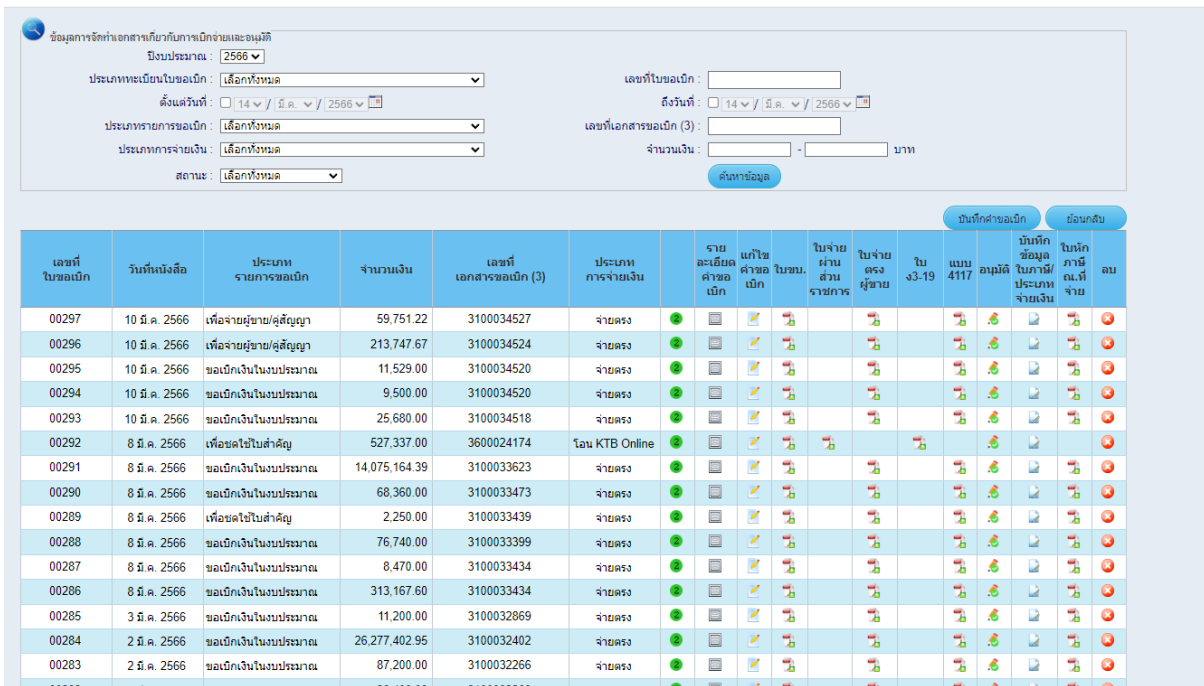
ข้อมูลการจัดทำเอกสารเกี่ยวกับการเบิกจ่ายและอนุมัติ

ปีงบประมาณ : 2566

ประเภททะเบียนใบขอเบิก : เลือกทั้งหมด

เลขที่ใบขอเบิก :

ตั้งแต่วันที่ : 14 / มี.ค. / 2566

ถึงวันที่ : 14 / มี.ค. / 2566

ประเภทรายการขอเบิก : เลือกทั้งหมด

เลขที่เอกสารขอเบิก (3) :

ประเภทการจ่ายเงิน : เลือกทั้งหมด

จำนวนเงิน : - บาท

สถานะ : เลือกทั้งหมด

ค้นหาข้อมูล

บันทึกคำขอเบิก

ย้อนกลับ

| เลขที่ใบขอเบิก | วันที่หนังสือ | ประเภทรายการขอเบิก | จำนวนเงิน | เลขที่เอกสารขอเบิก (3) | ประเภทการจ่ายเงิน | | รายละเอียดคำขอเบิก | แก้ไขคำขอเบิก | ใบขบ. | ใบจ่ายผ่านส่วนราชการ | ใบจ่ายตรงผู้ขาย | ใบ ง3-19 | แบบ 4117 | อนุมัติ | บันทึกข้อมูลใบภาษี/ประเภทจ่ายเงิน | ใบหักภาษี ณ.ที่จ่าย | ลบ |
|---|---|---|---|---|---|---|---|---|---|---|---|---|---|---|---|---|---|
| 00297 | 10 มี.ค. 2566 | เพื่อจ่ายผู้ขาย/คู่สัญญา | 59,751.22 | 3100034527 | จ่ายตรง | | | | | | | | | | | | |
| 00296 | 10 มี.ค. 2566 | เพื่อจ่ายผู้ขาย/คู่สัญญา | 213,747.67 | 3100034524 | จ่ายตรง | | | | | | | | | | | | |
| 00295 | 10 มี.ค. 2566 | ขอเบิกเงินในงบประมาณ | 11,529.00 | 3100034520 | จ่ายตรง | | | | | | | | | | | | |
| 00294 | 10 มี.ค. 2566 | ขอเบิกเงินในงบประมาณ | 9,500.00 | 3100034520 | จ่ายตรง | | | | | | | | | | | | |
| 00293 | 10 มี.ค. 2566 | ขอเบิกเงินในงบประมาณ | 25,680.00 | 3100034518 | จ่ายตรง | | | | | | | | | | | | |
| 00292 | 8 มี.ค. 2566 | เพื่อชดใช้ใบสำคัญ | 527,337.00 | 3600024174 | โอน KTB Online | | | | | | | | | | | | |
| 00291 | 8 มี.ค. 2566 | ขอเบิกเงินในงบประมาณ | 14,075,164.39 | 3100033623 | จ่ายตรง | | | | | | | | | | | | |
| 00290 | 8 มี.ค. 2566 | ขอเบิกเงินในงบประมาณ | 68,360.00 | 3100033473 | จ่ายตรง | | | | | | | | | | | | |
| 00289 | 8 มี.ค. 2566 | เพื่อชดใช้ใบสำคัญ | 2,250.00 | 3100033439 | จ่ายตรง | | | | | | | | | | | | |
| 00288 | 8 มี.ค. 2566 | ขอเบิกเงินในงบประมาณ | 76,740.00 | 3100033399 | จ่ายตรง | | | | | | | | | | | | |
| 00287 | 8 มี.ค. 2566 | ขอเบิกเงินในงบประมาณ | 8,470.00 | 3100033434 | จ่ายตรง | | | | | | | | | | | | |
| 00286 | 8 มี.ค. 2566 | ขอเบิกเงินในงบประมาณ | 313,167.60 | 3100033434 | จ่ายตรง | | | | | | | | | | | | |
| 00285 | 3 มี.ค. 2566 | ขอเบิกเงินในงบประมาณ | 11,200.00 | 3100032869 | จ่ายตรง | | | | | | | | | | | | |
| 00284 | 2 มี.ค. 2566 | ขอเบิกเงินในงบประมาณ | 26,277,402.95 | 3100032402 | จ่ายตรง | | | | | | | | | | | | |
| 00283 | 2 มี.ค. 2566 | ขอเบิกเงินในงบประมาณ | 87,200.00 | 3100032266 | จ่ายตรง | | | | | | | | | | | | |